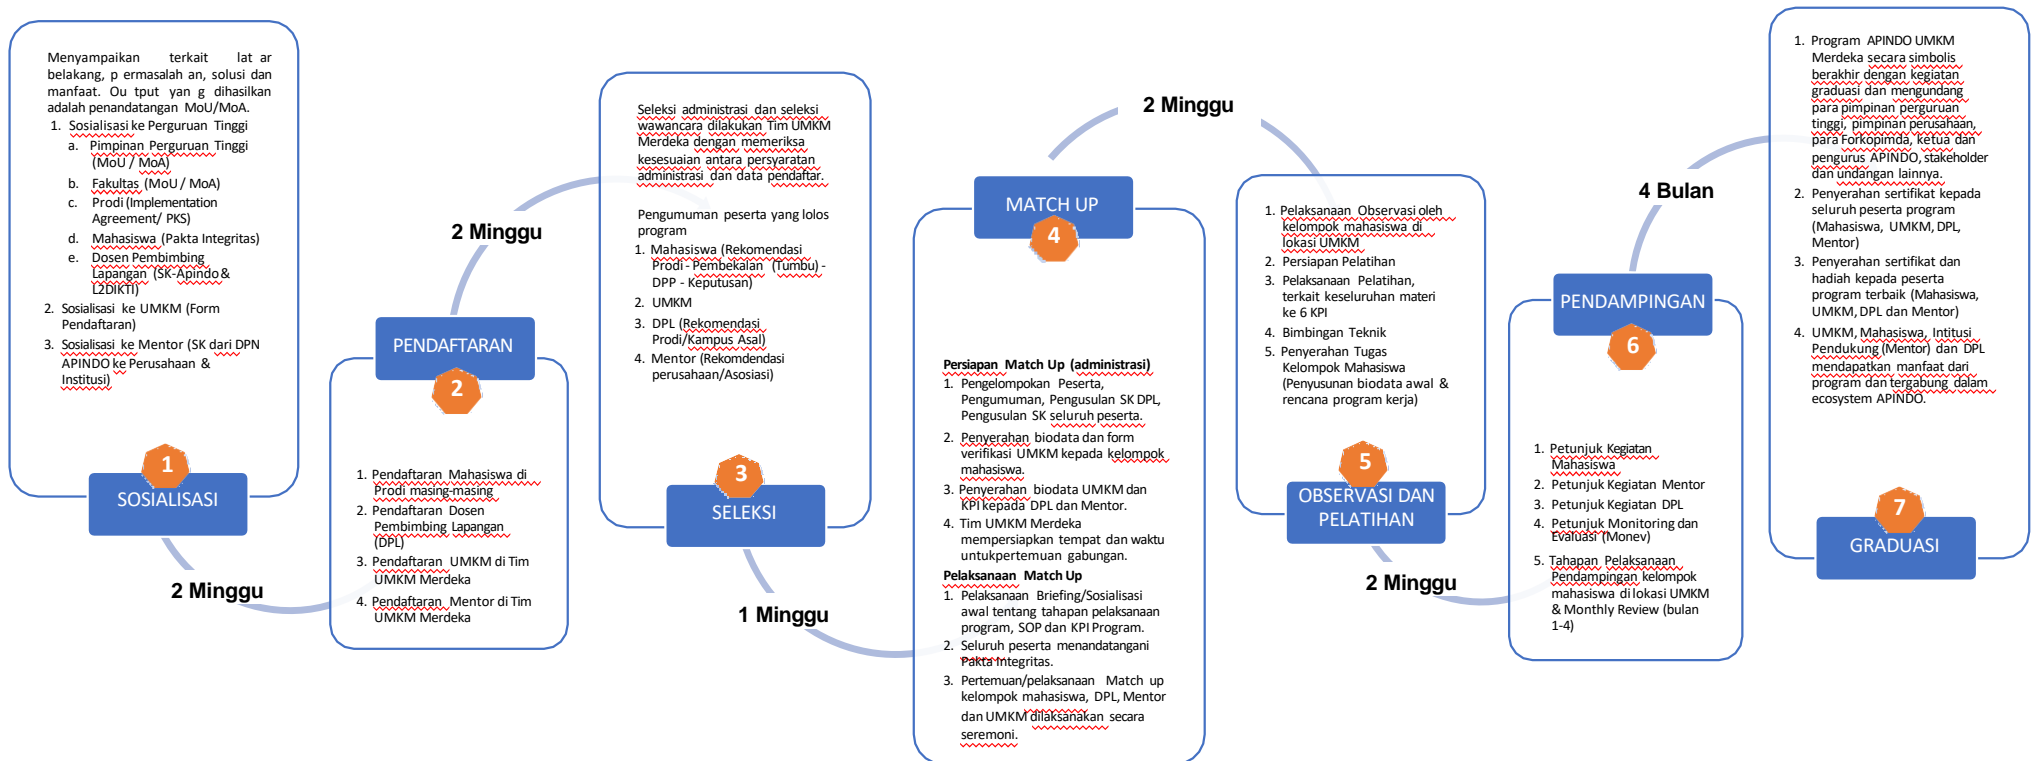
Menyampaikan terkait lat ar belakang, p ermasalah an, solusi dan manfaat. Ou tput yan g dihasilkan adalah penandatangan MoU/MoA.
1. Sosialisasi ke Perguruan Tinggi
a. Pimpinan Perguruan Tinggi (MoU / MoA)
b. Fakultas (MoU / MoA)
c. Prodi (Implementation Agreement/ PKS)
d. Mahasiswa (Pakta Integritas)
e. Dosen Pembimbing Lapangan (SK-Apindo & L2DIKTI)
2. Sosialisasi ke UMKM (Form Pendaftaran)
3. Sosialisasi ke Mentor (SK dari DPN APINDO ke Perusahaan & Institusi)

1
SOSIALISASI

2 Minggu

PENDAFTARAN
2

2 Minggu

1. Pendaftaran Mahasiswa di Prodi masing-masing
2. Pendaftaran Dosen Pembimbing Lapangan (DPL)
3. Pendaftaran UMKM di Tim UMKM Merdeka
4. Pendaftaran Mentor di Tim UMKM Merdeka

Seleksi administrasi dan seleksi wawancara dilakukan Tim UMKM Merdeka dengan memeriksa kesesuaian antara persyaratan administrasi dan data pendaftar.

Pengumuman peserta yang lolos program
1. Mahasiswa (Rekomendasi Prodi - Pembekalan (Tumbu) - DPP - Keputusan)
2. UMKM
3. DPL (Rekomendasi Prodi/Kampus Asal)
4. Mentor (Rekomdendasi perusahaan/Asosiasi)

3
SELEKSI

1 Minggu

2 Minggu

MATCH UP
4

Persiapan Match Up (administrasi)
1. Pengelompokan Peserta, Pengumuman, Pengusulan SK DPL, Pengusulan SK seluruh peserta.
2. Penyerahan biodata dan form verifikasi UMKM kepada kelompok mahasiswa.
3. Penyerahan biodata UMKM dan KPI kepada DPL dan Mentor.
4. Tim UMKM Merdeka mempersiapkan tempat dan waktu untukpertemuan gabungan.
Pelaksanaan Match Up
1. Pelaksanaan Briefing/Sosialisasi awal tentang tahapan pelaksanaan program, SOP dan KPI Program.
2. Seluruh peserta menandatangani Pakta Integritas.
3. Pertemuan/pelaksanaan Match up kelompok mahasiswa, DPL, Mentor dan UMKM dilaksanakan secara seremoni.

1. Pelaksanaan Observasi oleh kelompok mahasiswa di lokasi UMKM
2. Persiapan Pelatihan
3. Pelaksanaan Pelatihan, terkait keseluruhan materi ke 6 KPI
4. Bimbingan Teknik
5. Penyerahan Tugas Kelompok Mahasiswa (Penyusunan biodata awal & rencana program kerja)

5
OBSERVASI DAN PELATIHAN

2 Minggu

4 Bulan

PENDAMPINGAN
6

1. Petunjuk Kegiatan Mahasiswa
2. Petunjuk Kegiatan Mentor
3. Petunjuk Kegiatan DPL
4. Petunjuk Monitoring dan Evaluasi (Monev)
5. Tahapan Pelaksanaan Pendampingan kelompok mahasiswa di lokasi UMKM & Monthly Review (bulan 1-4)

1. Program APINDO UMKM Merdeka secara simbolis berakhir dengan kegiatan graduasi dan mengundang para pimpinan perguruan tinggi, pimpinan perusahaan, para Forkopimda, ketua dan pengurus APINDO, stakeholder dan undangan lainnya.
2. Penyerahan sertifikat kepada seluruh peserta program (Mahasiswa, UMKM, DPL, Mentor)
3. Penyerahan sertifikat dan hadiah kepada peserta program terbaik (Mahasiswa, UMKM, DPL dan Mentor)
4. UMKM, Mahasiswa, Intitusi Pendukung (Mentor) dan DPL mendapatkan manfaat dari program dan tergabung dalam ecosystem APINDO.

7
GRADUASI